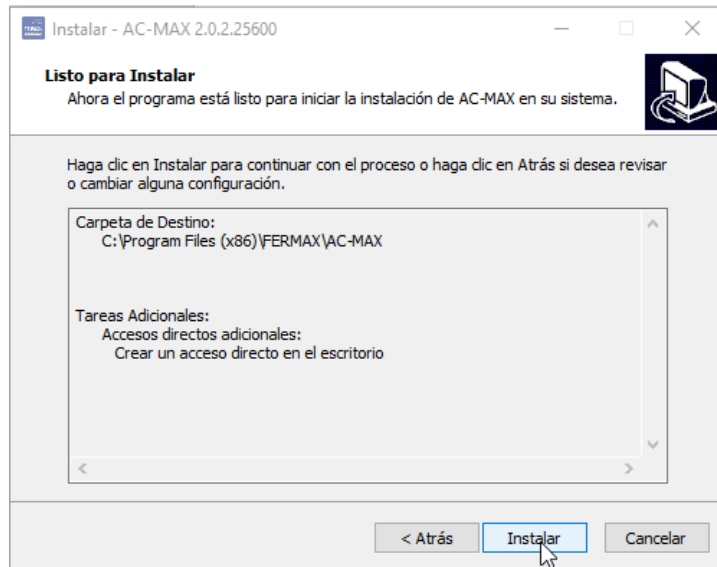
Instalar - AC-MAX 2.0.2.25600

Listo para Instalar
Ahora el programa está listo para iniciar la instalación de AC-MAX en su sistema.

Haga clic en Instalar para continuar con el proceso o haga clic en Atrás si desea revisar o cambiar alguna configuración.

Carpeta de Destino:
C:\Program Files (x86)\FERMAX\AC-MAX

Tareas Adicionales:
Accesos directos adicionales:
Crear un acceso directo en el escritorio

< Atrás
Instalar
Cancelar